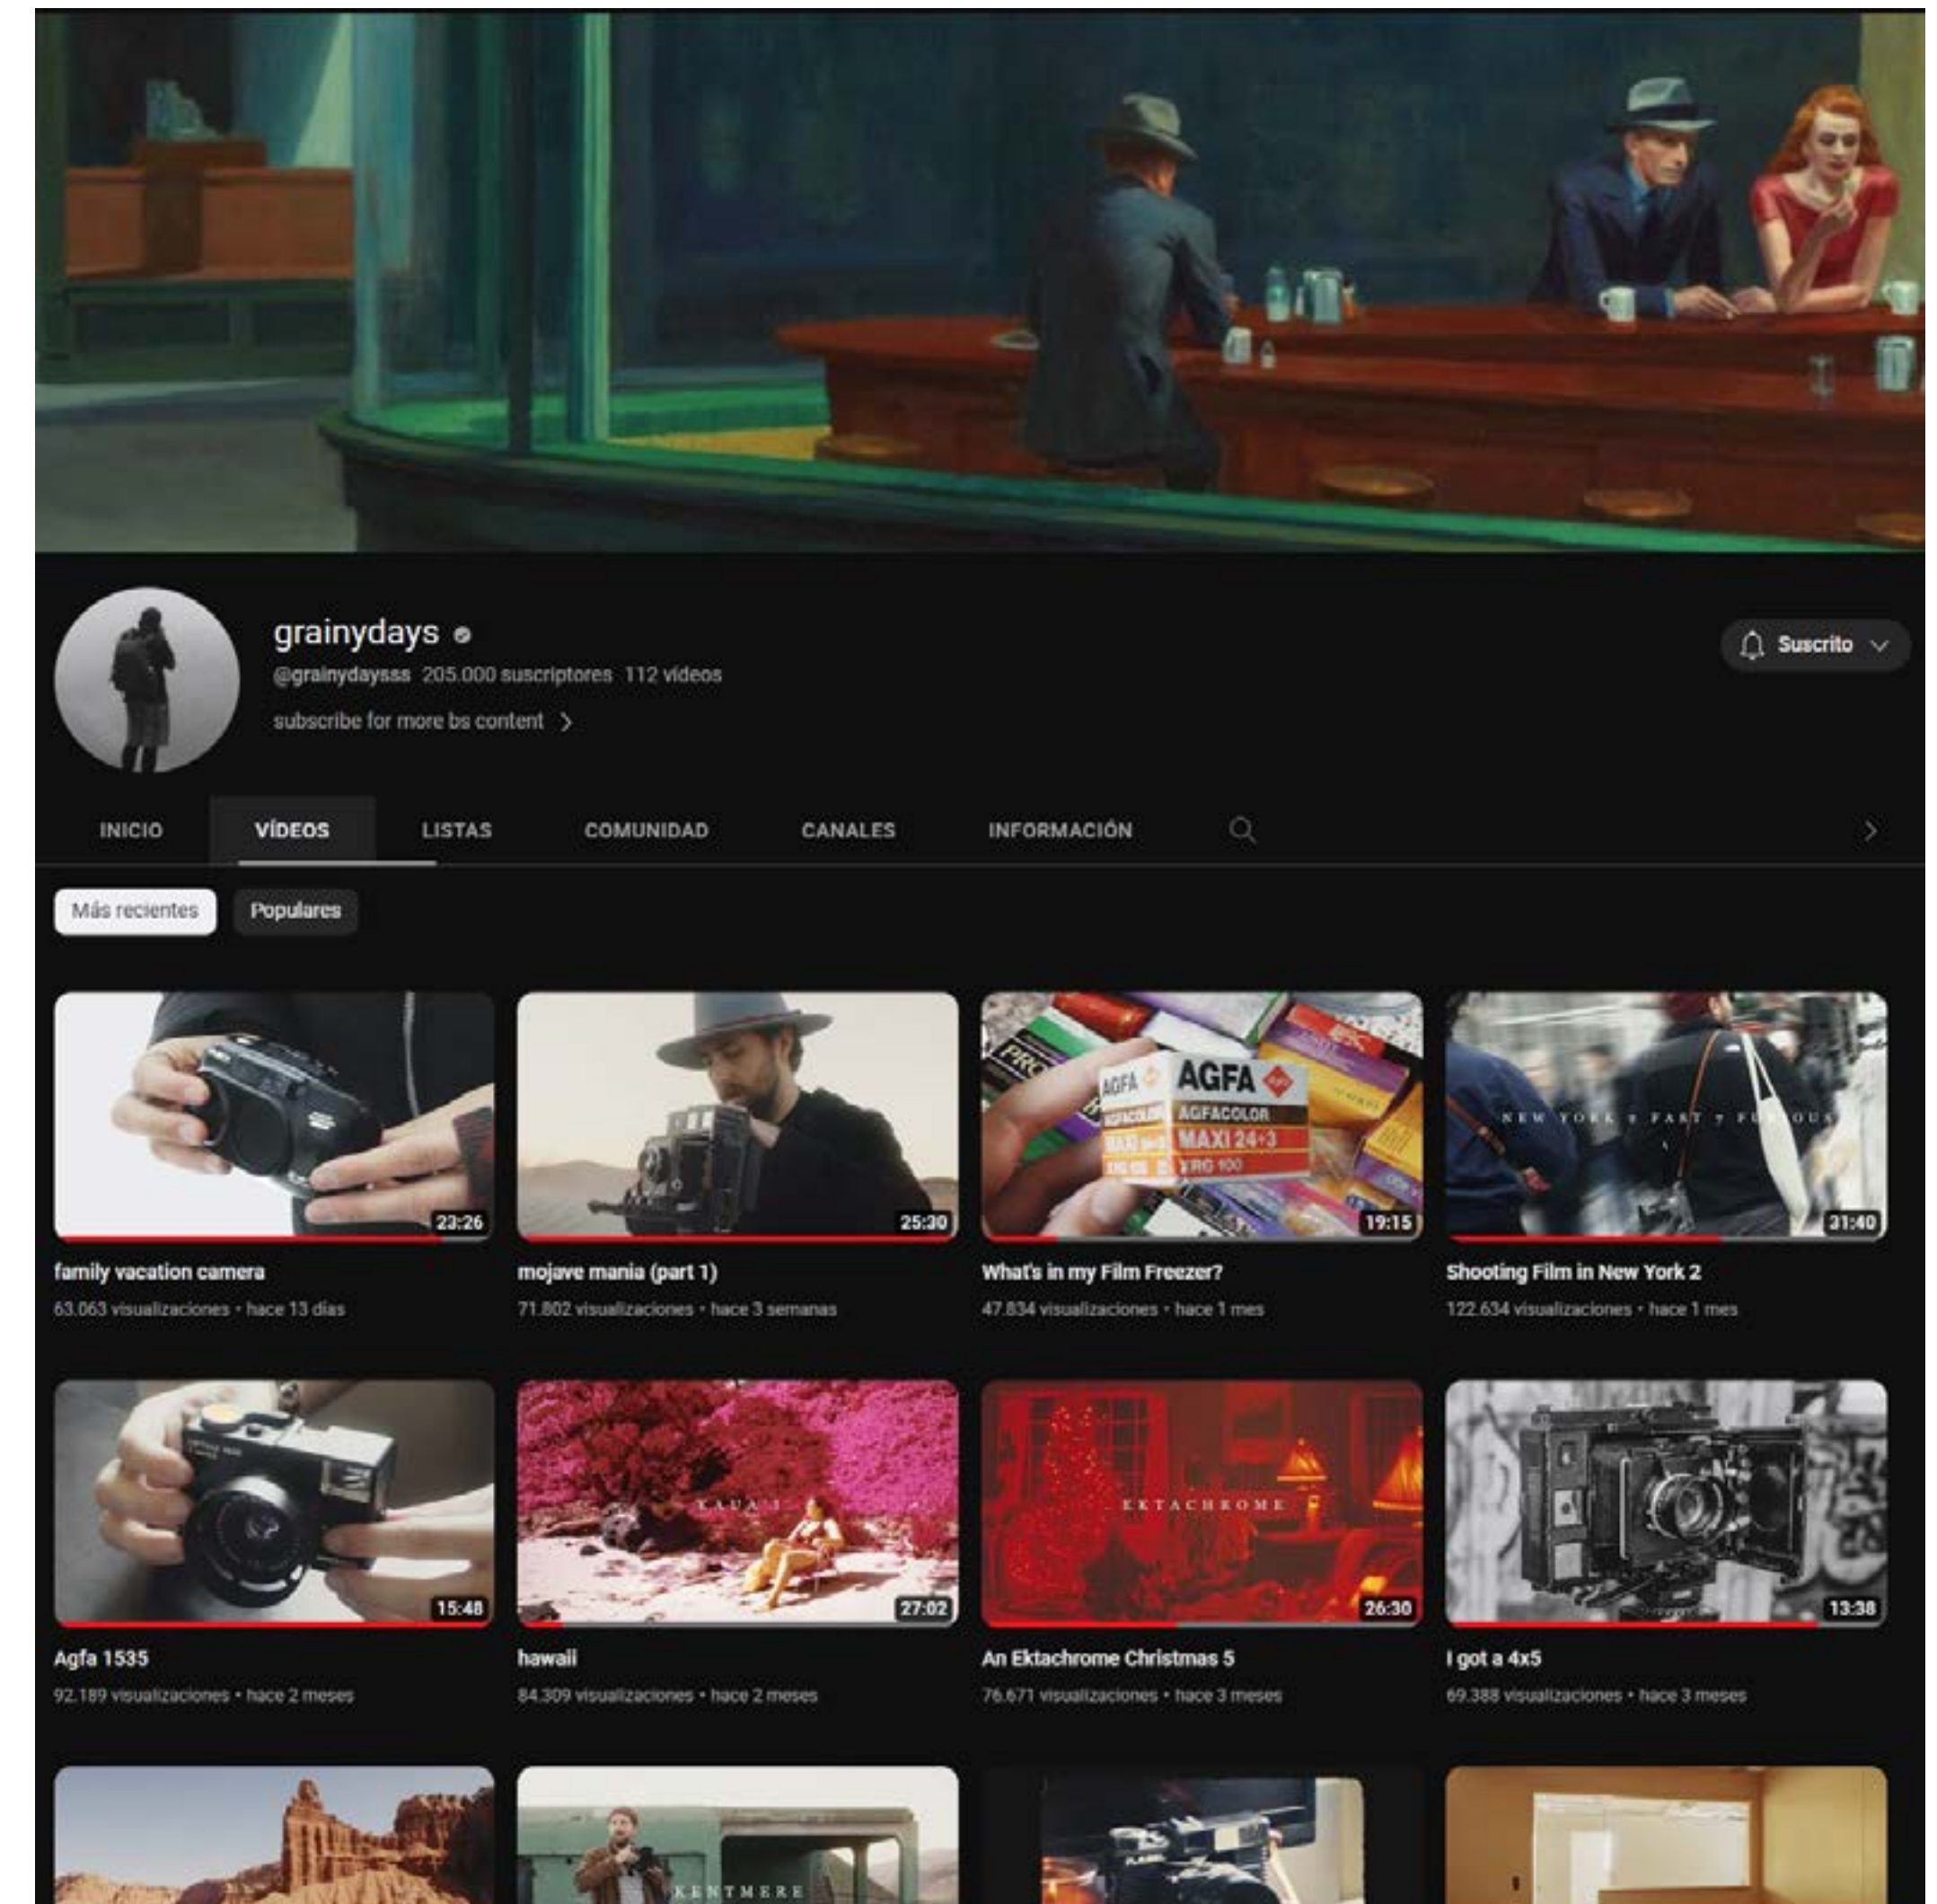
grainydays
@grainydaysss 205.000 suscriptores 112 videos
subscribe for more bs content >

Suscrito

INICIO VÍDEOS LISTAS COMUNIDAD CANALES INFORMACIÓN

Más recientes Populares

23:26
family vacation camera
63.063 visualizaciones • hace 13 días

25:30
mojave mania (part 1)
71.802 visualizaciones • hace 3 semanas

AGFA AGFACOLOR MAXI 24+3 XRG 100
19:15
What's in my Film Freezer?
47.834 visualizaciones • hace 1 mes

NEW YORK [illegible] FAST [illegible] F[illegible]OUS
21:40
Shooting Film in New York 2
122.634 visualizaciones • hace 1 mes

15:48
Agfa 1535
92.189 visualizaciones • hace 2 meses

KAUA'I
27:02
hawaii
84.309 visualizaciones • hace 2 meses

EKTACHROME
26:30
An Ektachrome Christmas 5
76.671 visualizaciones • hace 3 meses

13:38
I got a 4x5
69.388 visualizaciones • hace 3 meses

KENTMERE